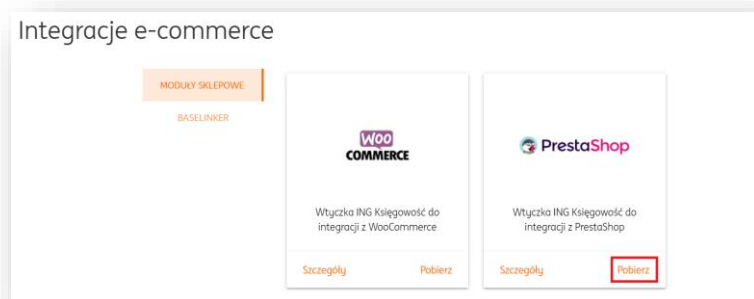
Integracje e-commerce

MODUŁY SKLEPOWE

BASELINKER

WOO COMMERCE

Wtyczka ING Księgowość do integracji z WooCommerce

Szczegóły

Pobierz

PrestaShop

Wtyczka ING Księgowość do integracji z PrestaShop

Szczegóły

Pobierz